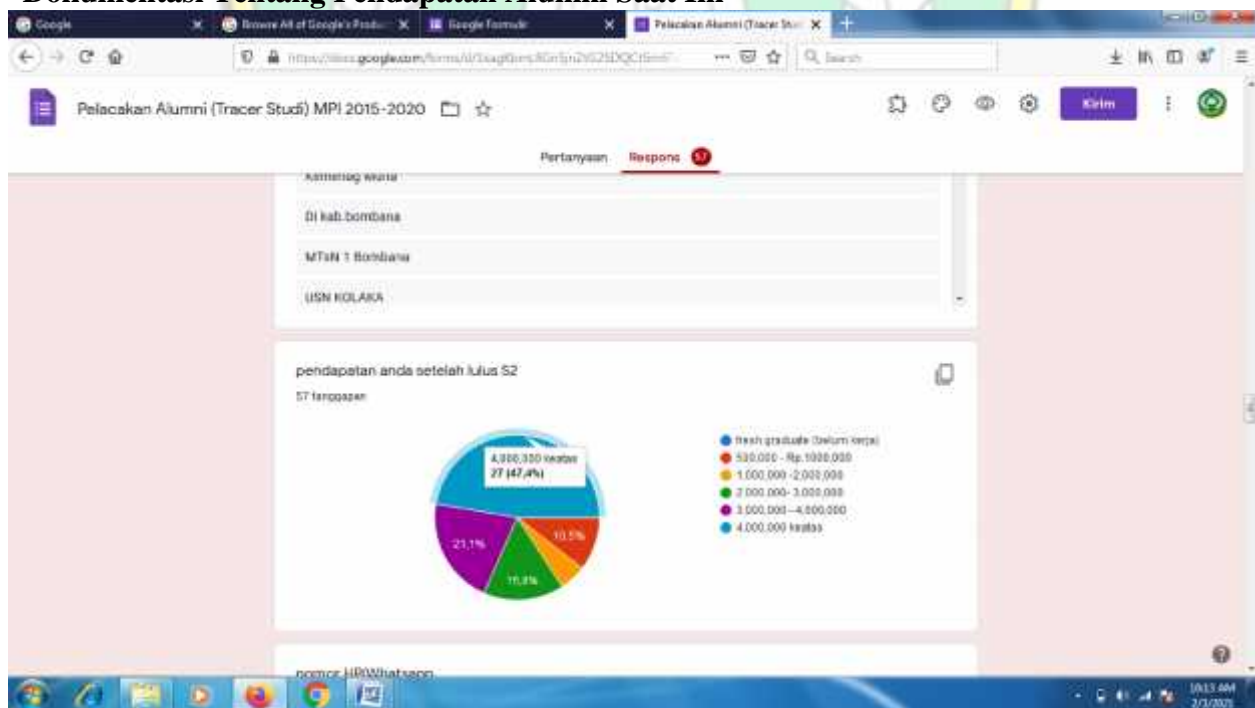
Dokumentasi Tentang Pendapatan Alumni Saat Ini

Google
Browse All of Google's Produ
Google Formulir
Pelacakan Alumni (Tracer Stu

https://docs.google.com/forms/d/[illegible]
Search

Pelacakan Alumni (Tracer Studi) MPI 2015-2020

Kirim

Pertanyaan Respons 57

Kemenag wuna

Di kab.bombana

MTsN 1 Bombana

USN KOLAKA

pendapatan anda setelah lulus S2

57 tanggapan

4,000,000 keatas
27 (47,4%)

10,5%

21,1%

15,8%

fresh graduate (belum kerja)
500,000 - Rp.1000,000
1,000,000 -2,000,000
2,000,000- 3,000,000
3,000,000 - 4,000,000
4,000,000 keatas

nomor HP/Whatsapp

10:13 AM
2/1/2021